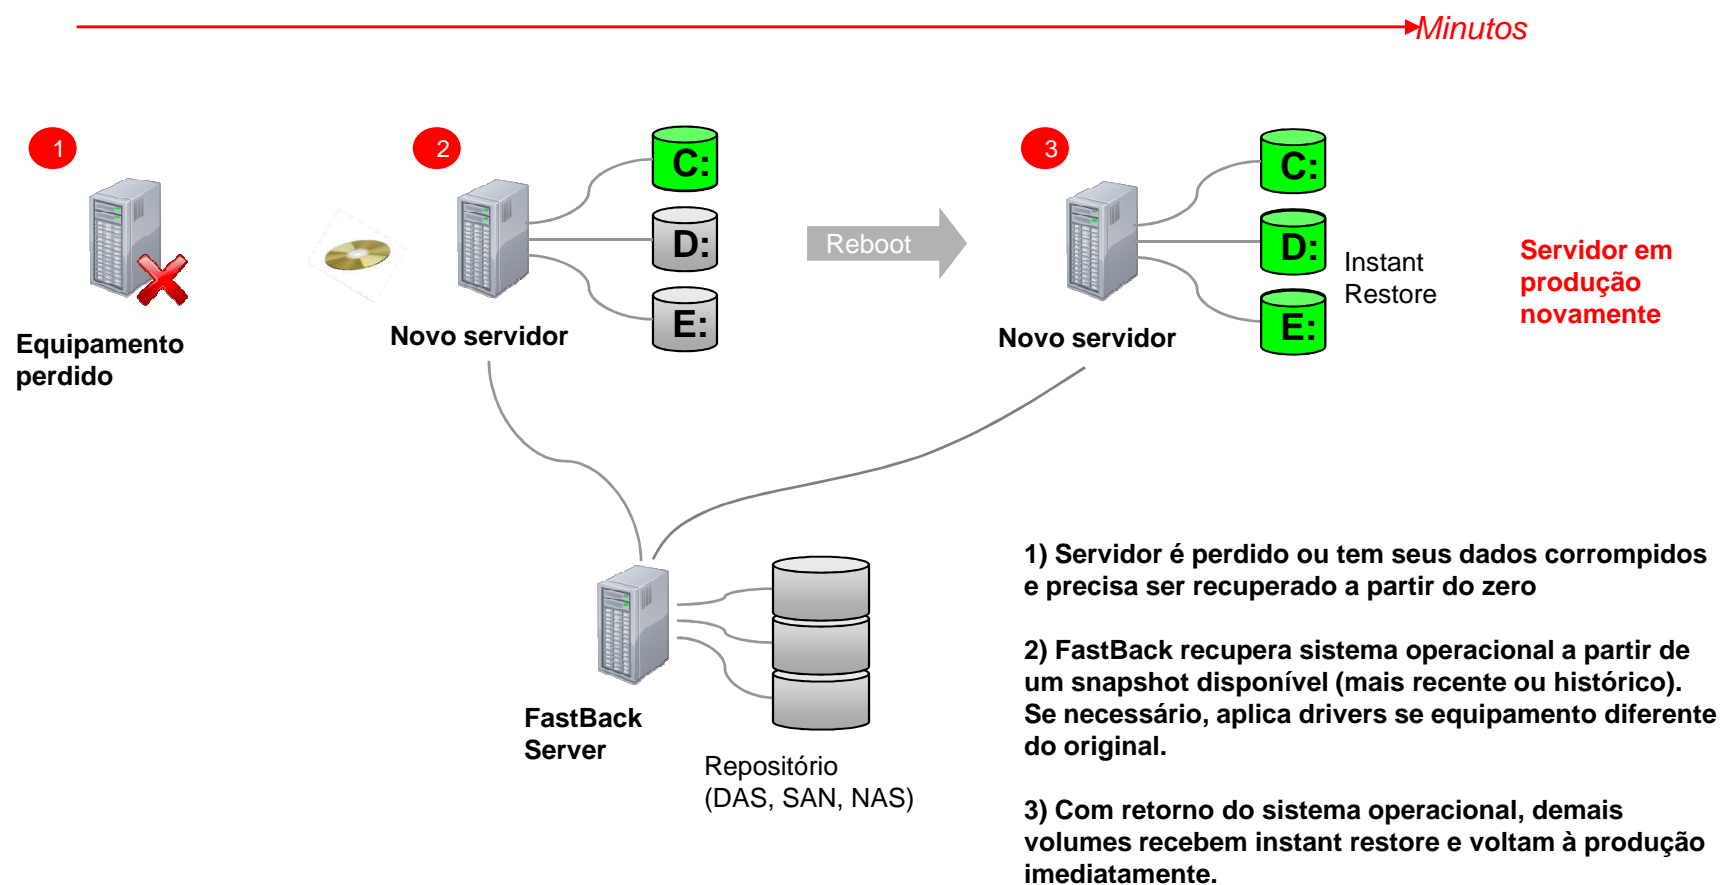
Minutos

1

Equipamento perdido

2

Novo servidor

C:
D:
E:

Reboot

3

Novo servidor

C:
D:
E:

Instant Restore

Servidor em produção novamente

FastBack Server

Repositório (DAS, SAN, NAS)

1) Servidor é perdido ou tem seus dados corrompidos e precisa ser recuperado a partir do zero

2) FastBack recupera sistema operacional a partir de um snapshot disponível (mais recente ou histórico). Se necessário, aplica drivers se equipamento diferente do original.

3) Com retorno do sistema operacional, demais volumes recebem instant restore e voltam à produção imediatamente.